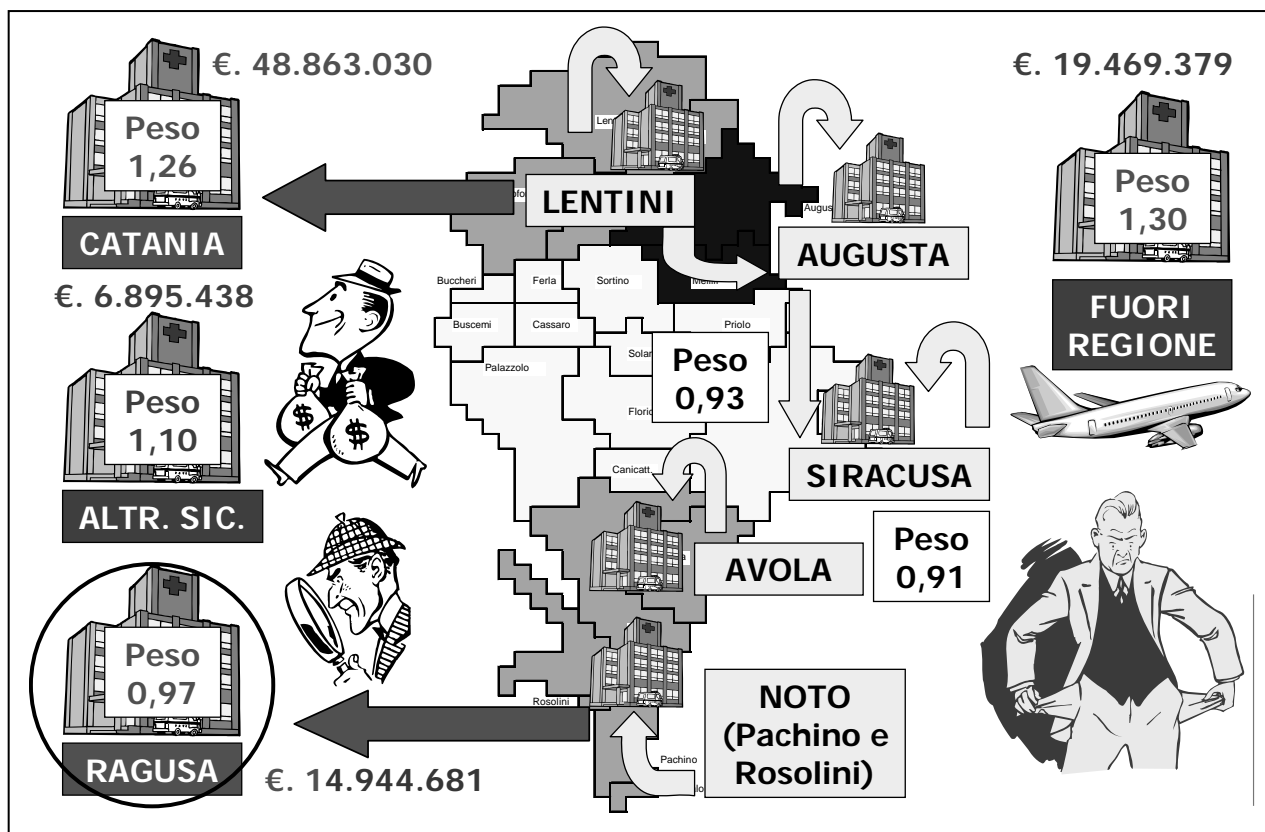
€. 48.863.030

Peso
1,26

CATANIA

€. 6.895.438

Peso
1,10

ALTR. SIC.

Peso
0,97

RAGUSA

€. 14.944.681

Len

LENTINI

Augus

AUGUSTA

Buccheri

Ferla

Sortino

Melilli

Buscemi

Cassaro

Priolo

Palazzolo

Solar

Peso
0,93

Florid

Canicatt

SIRACUSA

AVOLA

Peso
0,91

Rosolini

NOTO
(Pachino e
Rosolini)

Pachino

€. 19.469.379

Peso
1,30

FUORI
REGIONE